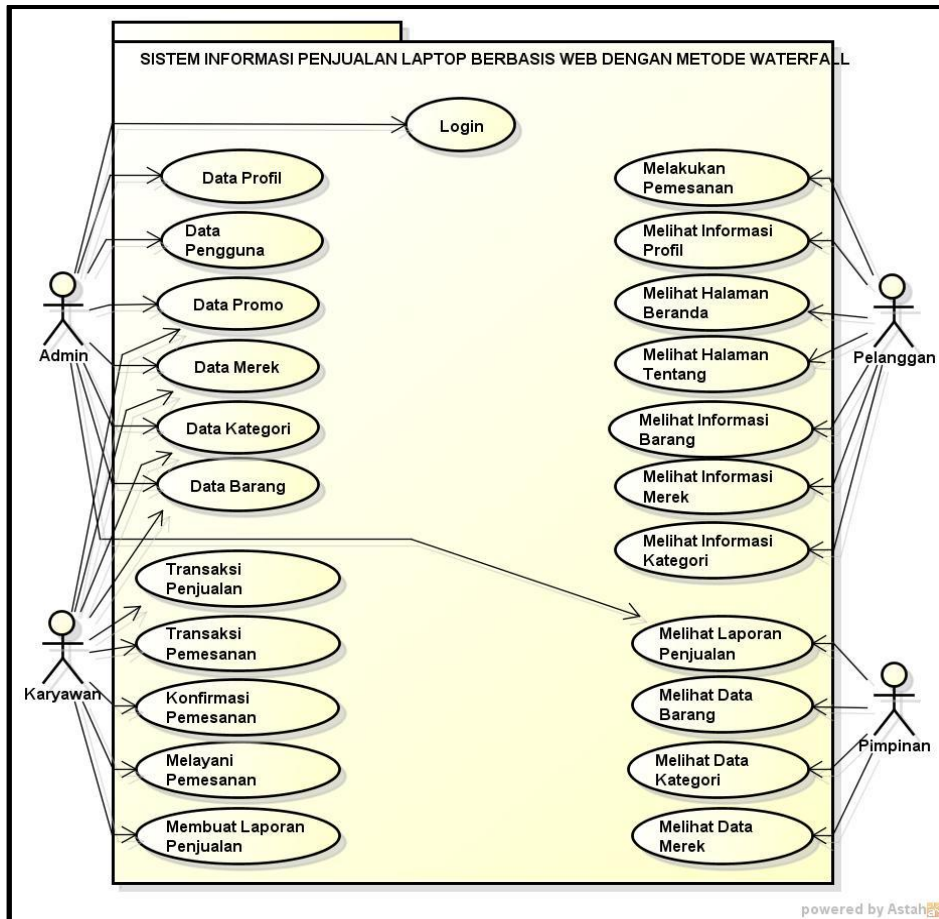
SISTEM INFORMASI PENJUALAN LAPTOP BERBASIS WEB DENGAN METODE WATERFALL

Login

Data Profil

Data Pengguna

Data Promo

Data Merek

Data Kategori

Data Barang

Transaksi Penjualan

Transaksi Pemesanan

Konfirmasi Pemesanan

Melayani Pemesanan

Membuat Laporan Penjualan

Melakukan Pemesanan

Melihat Informasi Profil

Melihat Halaman Beranda

Melihat Halaman Tentang

Melihat Informasi Barang

Melihat Informasi Merek

Melihat Informasi Kategori

Melihat Laporan Penjualan

Melihat Data Barang

Melihat Data Kategori

Melihat Data Merek

Admin

Karyawan

Pelanggan

Pimpinan

powered by Astah